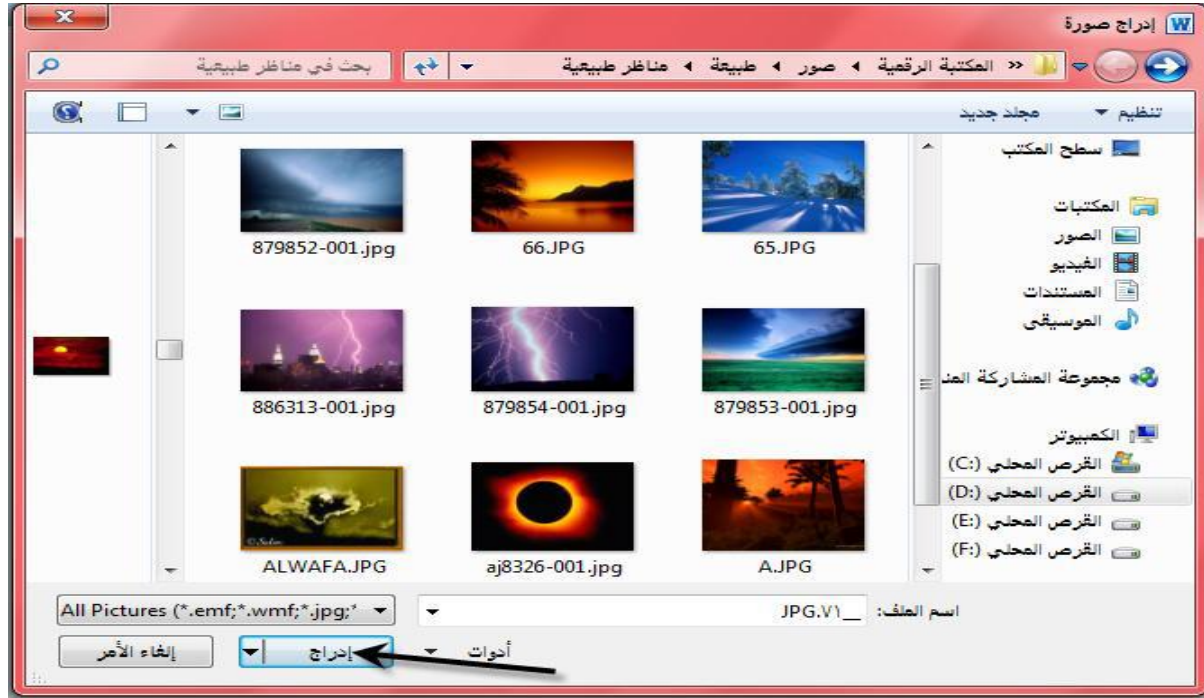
إدراج صورة

« المكتبة الرقمية ◄ صور ◄ طبيعة ◄ مناظر طبيعية

بحث في مناظر طبيعية

تنظيم ▼ مجلد جديد

سطح المكتب

المكتبات
الصور
الفيديو
المستندات
الموسيقى

مجموعة المشاركة المن

الكمبيوتر
القرص المحلي (:C)
القرص المحلي (:D)
القرص المحلي (:E)
القرص المحلي (:F)

65.JPG
66.JPG
879852-001.jpg
879853-001.jpg
879854-001.jpg
886313-001.jpg
A.JPG
aj8326-001.jpg
ALWAFA.JPG

اسم الملف: JPG.٧١
All Pictures (*.emf;*.wmf;*.jpg;*
أدوات ▼
إدراج
إلغاء الأمر